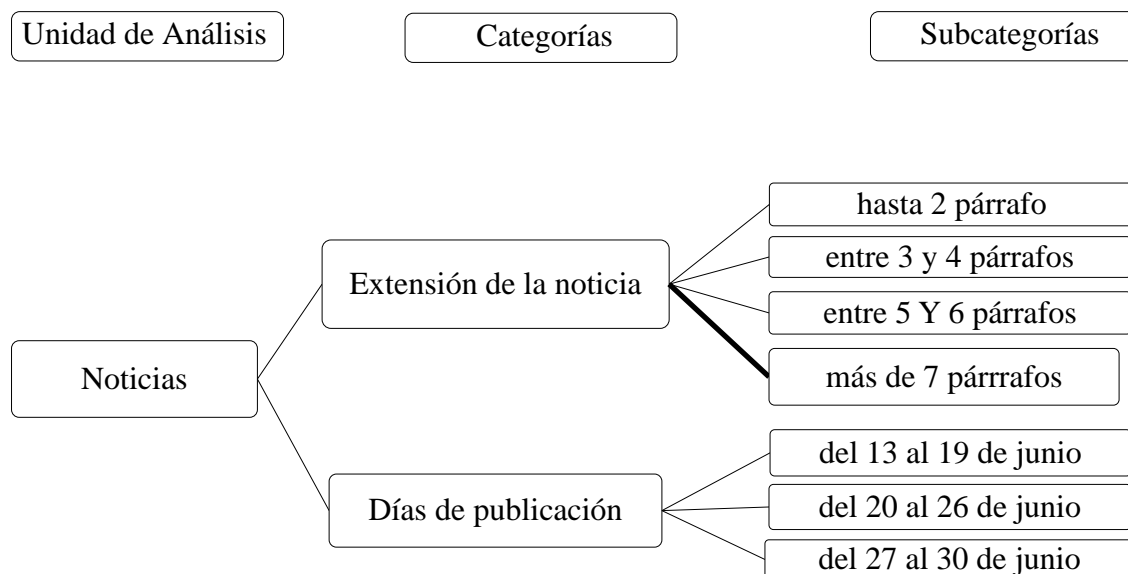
Unidad de Análisis

Categorías

Subcategorías

Noticias

Extensión de la noticia

hasta 2 párrafo

entre 3 y 4 párrafos

entre 5 Y 6 párrafos

más de 7 párrrafos

Días de publicación

del 13 al 19 de junio

del 20 al 26 de junio

del 27 al 30 de junio